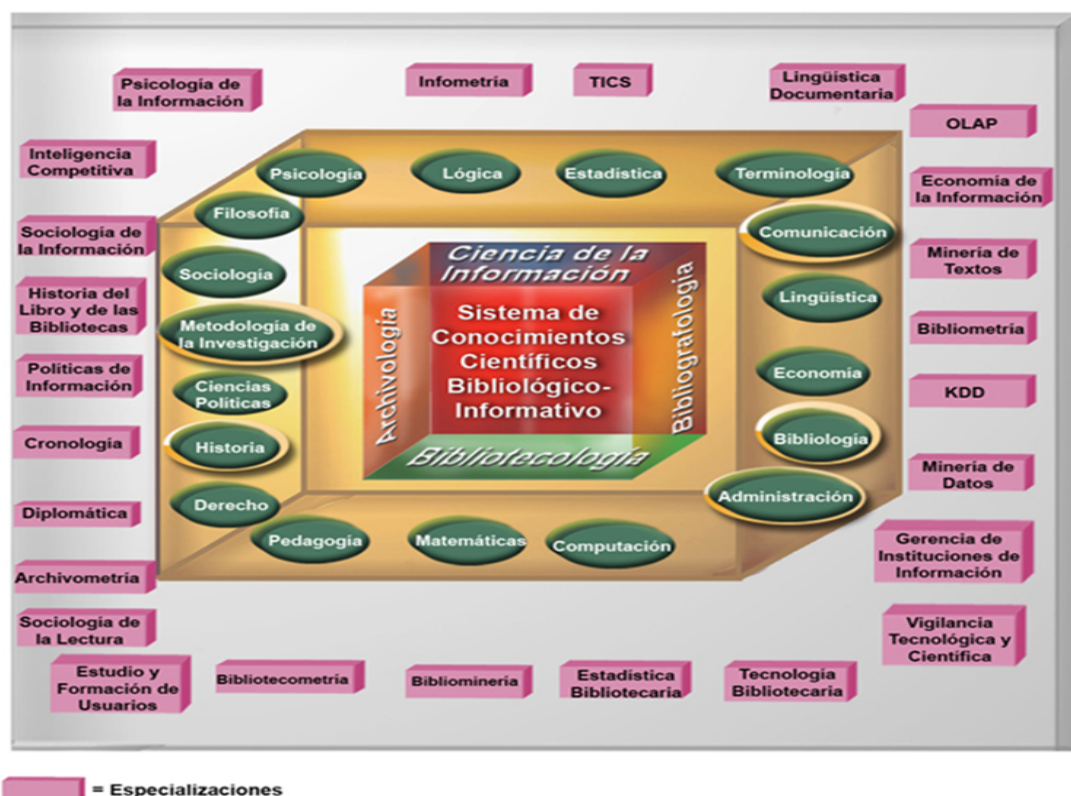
Psicología de la Información

Infometría

TICS

Lingüística Documentaria

OLAP

Inteligencia Competitiva

Economía de la Información

Sociología de la Información

Minería de Textos

Historia del Libro y de las Bibliotecas

Bibliometría

Políticas de Información

KDD

Cronología

Minería de Datos

Diplomática

Gerencia de Instituciones de Información

Archivometría

Sociología de la Lectura

Vigilancia Tecnológica y Científica

Estudio y Formación de Usuarios

Bibliotecometría

Bibliominería

Estadística Bibliotecaria

Tecnología Bibliotecaria

Psicología

Lógica

Estadística

Terminología

Filosofía

Comunicación

Sociología

Lingüística

Metodología de la Investigación

Economía

Ciencias Políticas

Bibliología

Historia

Administración

Derecho

Pedagogía

Matemáticas

Computación

Ciencia de la Información

Archivología

Bibliografología

Sistema de Conocimientos Científicos Bibliológico-Informativo

Bibliotecología

= Especializaciones